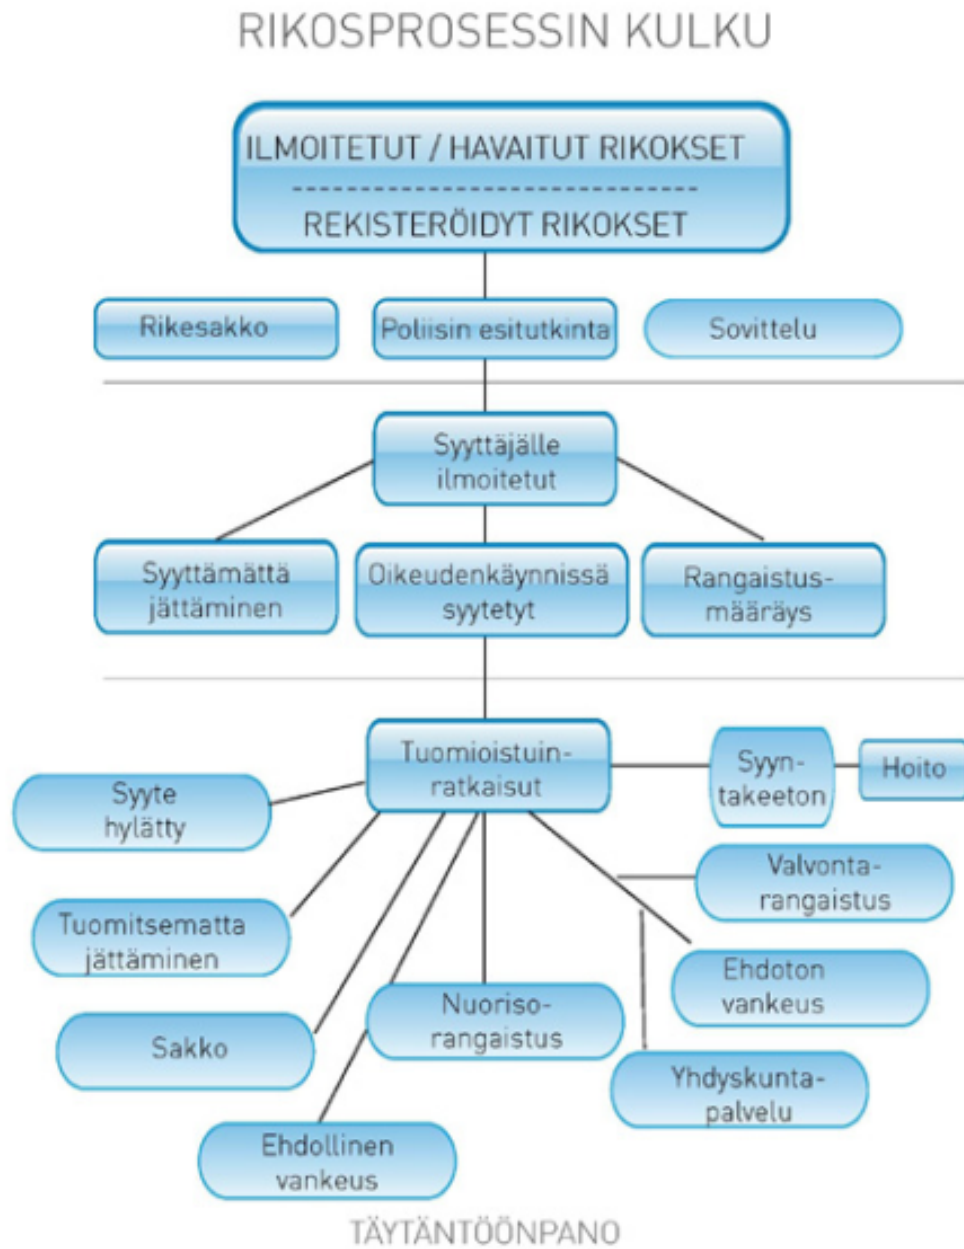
RIKOSPROSESSIN KULKU

ILMOITETUT / HAVAITUT RIKOKSET
------------------------------
REKISTERÖIDYT RIKOKSET

Rikesakko

Poliisin esitutkinta

Sovittelu

Syyttäjälle ilmoitetut

Syyttämättä jättäminen

Oikeudenkäynnissä syytetyt

Rangaistusmääräys

Tuomioistuinratkaisut

Syyntakeeton

Hoito

Syyte hylätty

Valvontarangaistus

Tuomitsematta jättäminen

Ehdoton vankeus

Sakko

Nuorisorangaistus

Yhdyskuntapalvelu

Ehdollinen vankeus

TÄYTÄNTÖÖNPANO